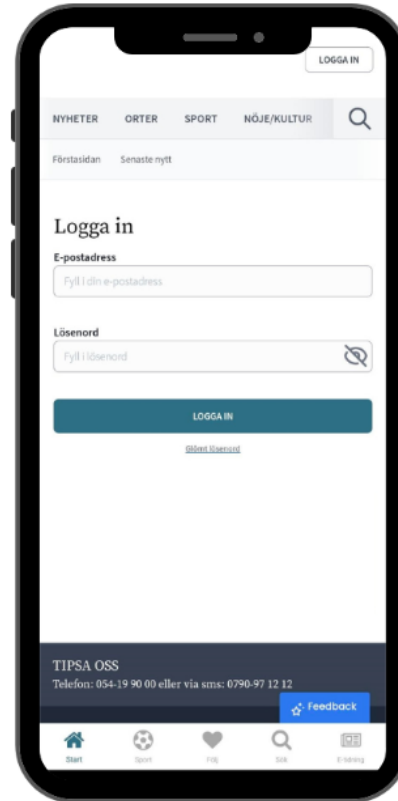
LOGGA IN

NYHETER ORTER SPORT NÖJE/KULTUR

Förstasidan Senaste nytt

Logga in

E-postadress

Fyll i din e-postadress

Lösenord

Fyll i lösenord

LOGGA IN

Glömt lösenord

TIPSA OSS

Telefon: 054-19 90 00 eller via sms: 0790-97 12 12

Feedback

Start Sport Följ Sök E-tidning